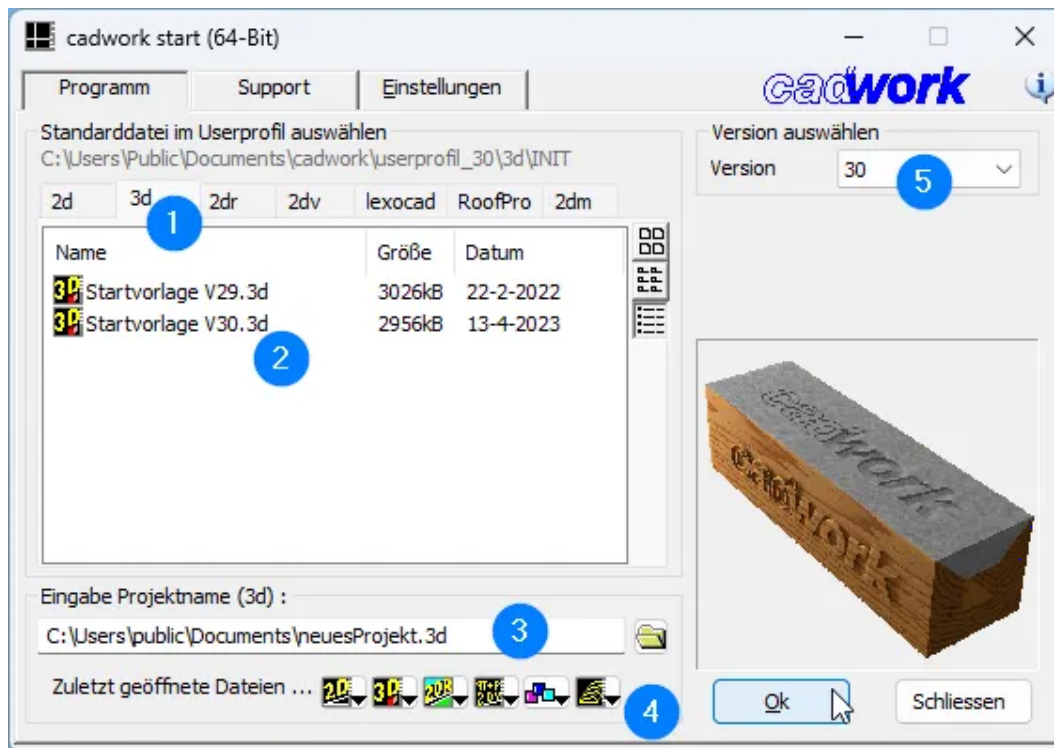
cadwork start (64-Bit)

Programm | Support | Einstellungen

cadwork

Standarddatei im Userprofil auswählen
C:\Users\Public\Documents\cadwork\userprofil_30\3d\INIT

2d | 3d | 2dr | 2dv | lexocad | RoofPro | 2dm

1

| Name | Größe | Datum |
|---|---|---|
| Startvorlage V29.3d | 3026kB | 22-2-2022 |
| Startvorlage V30.3d | 2956kB | 13-4-2023 |

2

Version auswählen
Version 30

5

Eingabe Projektname (3d) :
C:\Users\public\Documents\neuesProjekt.3d

3

Zuletzt geöffnete Dateien ...

4

Ok

Schliessen